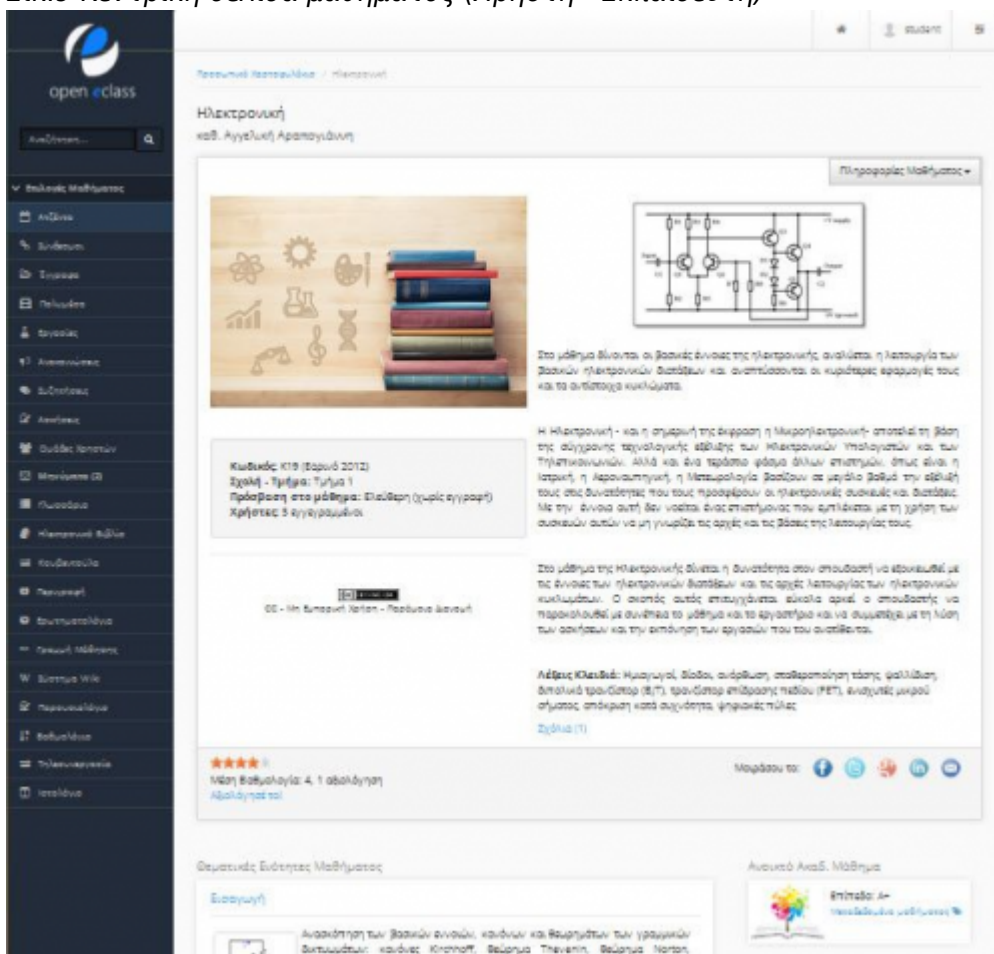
open eclass

Αναζήτηση...

Επιλογές Μαθήματος

Ατζέντα

Σύνδεσμοι

Έγγραφα

Πολυμέσα

Εργασίες

Ανακοινώσεις

Συζητήσεις

Ασκήσεις

Ομάδες Χρηστών

Μηνύματα (3)

Γλωσσάριο

Ηλεκτρονικό Βιβλίο

Κουβεντούλα

Περιγραφή

Ερωτηματολόγια

Γραμμή Μάθησης

Σύστημα Wiki

Παρουσιολόγιο

Βαθμολόγιο

Τηλεσυνεργασία

Ιστολόγιο

student

Προσωπικό Χαρτοφυλάκιο / Ηλεκτρονική

Ηλεκτρονική

καθ. Αγγελική Αραπογιάννη

Πληροφορίες Μαθήματος

Στο μάθημα δίνονται οι βασικές έννοιες της ηλεκτρονικής, αναλύεται η λειτουργία των βασικών ηλεκτρονικών διατάξεων και αναπτύσσονται οι κυριότερες εφαρμογές τους και τα αντίστοιχα κυκλώματα.

Η Ηλεκτρονική - και η σημερινή της έκφραση η Μικροηλεκτρονική- αποτελεί τη βάση της σύγχρονης τεχνολογικής εξέλιξης των Ηλεκτρονικών Υπολογιστών και των Τηλεπικοινωνιών. Αλλά και ένα τεράστιο φάσμα άλλων επιστημών, όπως είναι η Ιατρική, η Αεροναυπηγική, η Μετεωρολογία βασίζουν σε μεγάλο βαθμό την εξέλιξή τους στις δυνατότητες που τους προσφέρουν οι ηλεκτρονικές συσκευές και διατάξεις. Με την έννοια αυτή, δεν νοείται ένας επιστήμονας που ασχολείται με τη χρήση των συσκευών αυτών να μη γνωρίζει τις αρχές και τις βάσεις της λειτουργίας τους.

Κωδικός: K19 (Εαρινό 2012)
Σχολή - Τμήμα: Τμήμα 1
Πρόσβαση στο μάθημα: Ελεύθερη (χωρίς εγγραφή)
Χρήστες: 5 εγγεγραμμένοι

Στο μάθημα της Ηλεκτρονικής δίνεται η δυνατότητα στον σπουδαστή να εξοικειωθεί με τις έννοιες των ηλεκτρονικών διατάξεων και τις αρχές λειτουργίας των ηλεκτρονικών κυκλωμάτων. Ο σκοπός αυτός επιτυγχάνεται εύκολα αρκεί ο σπουδαστής να παρακολουθεί με συνέπεια το μάθημα και το εργαστήριο και να συμμετέχει με τη λύση των ασκήσεων και την εκπόνηση των εργασιών που του ανατίθενται.

CC - Μη Εμπορική Χρήση - Παρόμοια Διανομή

Λέξεις Κλειδιά: Ημιαγωγοί, δίοδοι, ανόρθωση, σταθεροποίηση τάσης, ψαλίδιση, διπολικό τρανζίστορ (BJT), τρανζίστορ επίδρασης πεδίου (FET), ενισχυτές μικρού σήματος, απόκριση κατά συχνότητα, ψηφιακές πύλες

Σχόλια (1)

Μέση Βαθμολογία: 4, 1 αξιολόγηση
Αξιολογήστε!

Μοιράσου το:

Θεματικές Ενότητες Μαθήματος

Εισαγωγή

Ανασκόπηση των βασικών εννοιών, κανόνων και θεωρημάτων των γραμμικών δικτυωμάτων: κανόνες Kirchhoff, θεώρημα Thevenin, θεώρημα Norton,

Ανοικτό Ακαδ. Μάθημα

Επίπεδο: Α+
Ψηφιοποιημένο μάθημα